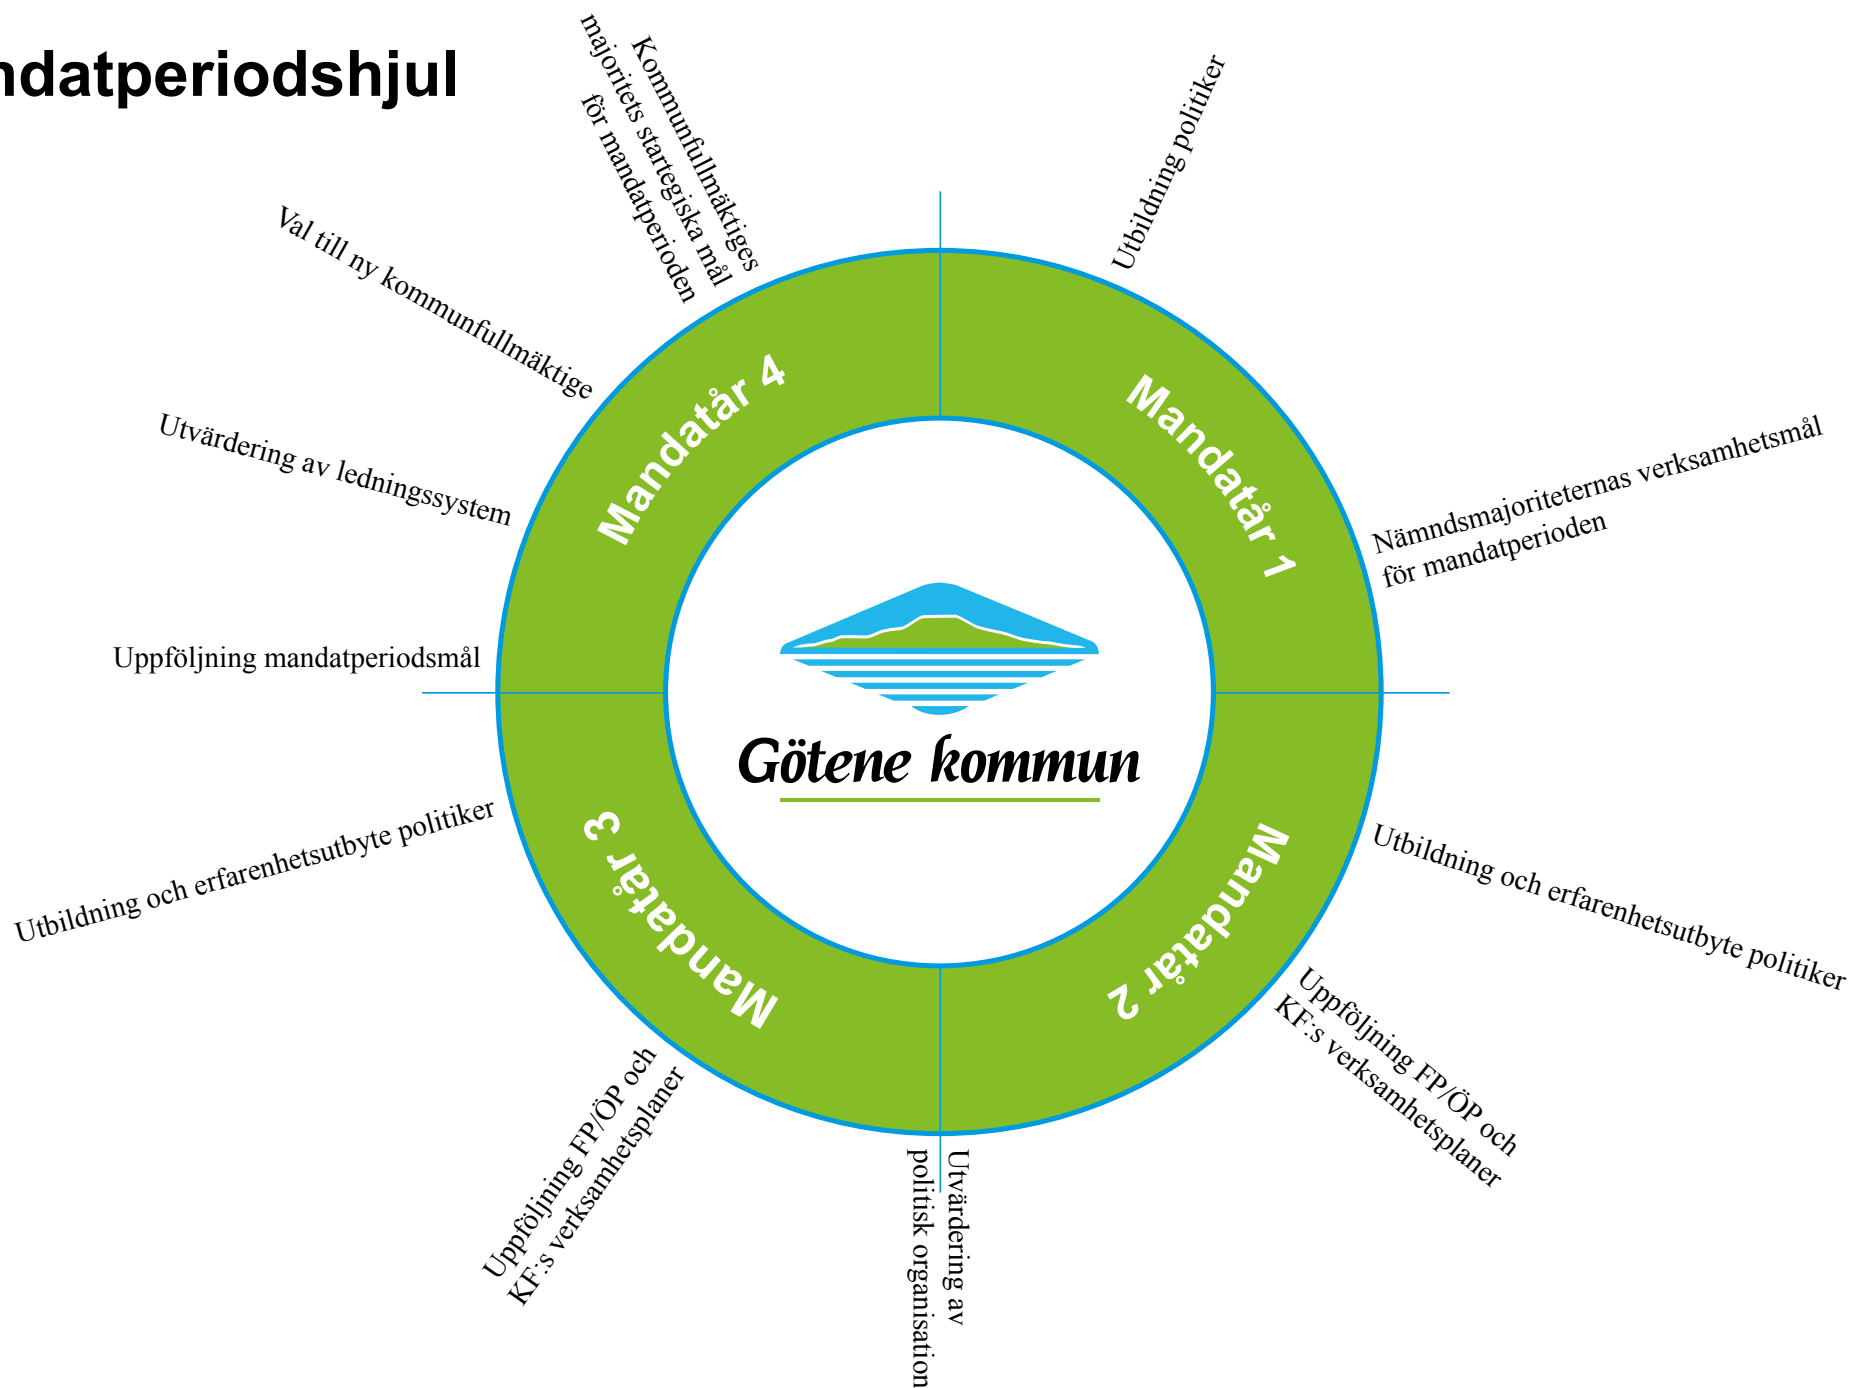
ndatperiodshjul

Kommunfullmäktiges majoritets startegiska mål för mandatperioden

Utbildning politiker

Val till ny kommunfullmäktige

Utvärdering av ledningssystem

Mandatår 4

Mandatår 1

Nämndsmajoriteternas verksamhetsmål för mandatperioden

Uppföljning mandatperiodsmål

Götene kommun

Utbildning och erfarenhetsutbyte politiker

Mandatår 3

Mandatår 2

Utbildning och erfarenhetsutbyte politiker

Uppföljning FP/ÖP och KF:s verksamhetsplaner

Utvärdering av politisk organisation

Uppföljning FP/ÖP och KF:s verksamhetsplaner